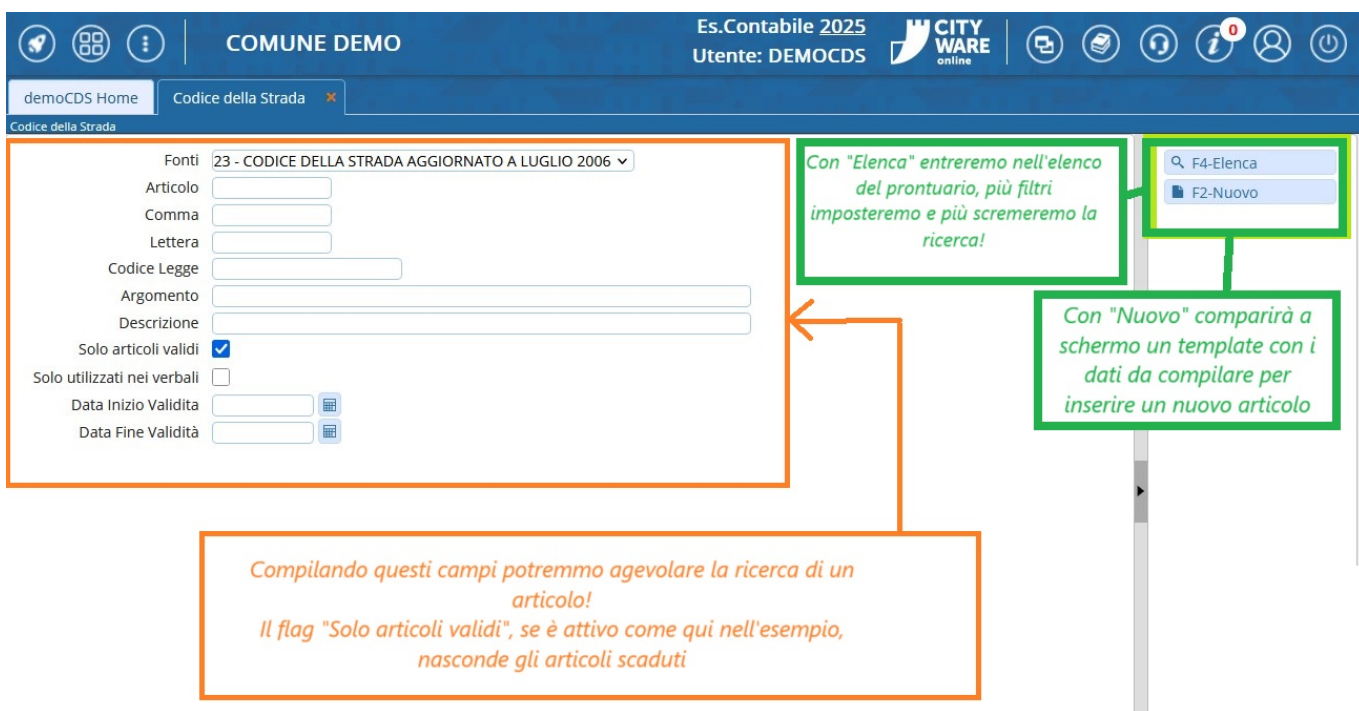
COMUNE DEMO

Es.Contabile 2025
Utente: DEMOCDS

CITY WARE online

0

demoCDS Home

Codice della Strada ×

Codice della Strada

Fonti 23 - CODICE DELLA STRADA AGGIORNATO A LUGLIO 2006

Articolo

Comma

Lettera

Codice Legge

Argomento

Descrizione

Solo articoli validi

Solo utilizzati nei verbali

Data Inizio Validita

Data Fine Validità

Con "Elenca" entreremo nell'elenco del prontuario, più filtri imposteremo e più scremeremo la ricerca!

F4-Elenca

F2-Nuovo

Con "Nuovo" comparirà a schermo un template con i dati da compilare per inserire un nuovo articolo

Compilando questi campi potremmo agevolare la ricerca di un articolo!
Il flag "Solo articoli validi", se è attivo come qui nell'esempio, nasconde gli articoli scaduti